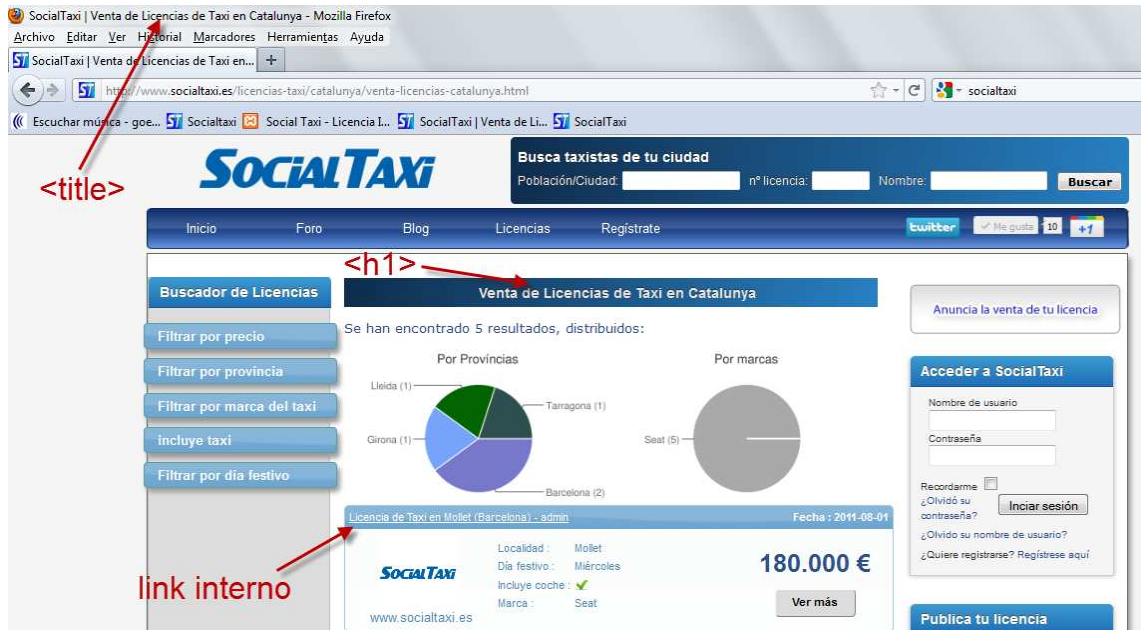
SocialTaxi | Venta de Licencias de Taxi en Catalunya - Mozilla Firefox
Archivo Editar Ver Historial Marcadores Herramientas Ayuda
SocialTaxi | Venta de Licencias de Taxi en... +
http://www.socialtaxi.es/licencias-taxi/catalunya/venta-licencias-catalunya.html
socialtaxi
Escuchar música - goe... Socialtaxi Social Taxi - Licencia I... SocialTaxi | Venta de Li... SocialTaxi

<title>

SOCIALTAXI

Busca taxistas de tu ciudad
Población/Ciudad: nº licencia: Nombre: Buscar

Inicio Foro Blog Licencias Regístrate
twitter Me gusta 10 +1

<h1>

Buscador de Licencias
Filtrar por precio
Filtrar por provincia
Filtrar por marca del taxi
incluye taxi
Filtrar por dia festivo

Venta de Licencias de Taxi en Catalunya
Se han encontrado 5 resultados, distribuidos:

Por Provincias
Lleida (1)
Tarragona (1)
Girona (1)
Barcelona (2)

Por marcas
Seat (5)

Licencia de Taxi en Mollet (Barcelona) - admin
Fecha : 2011-08-01

SOCIALTAXI
Localidad : Mollet
Día festivo : Miércoles
Incluye coche :
Marca : Seat
180.000 €
Ver más
www.socialtaxi.es

link interno

Anuncia la venta de tu licencia

Acceder a SocialTaxi
Nombre de usuario
Contraseña
Recordarme
¿Olvidó su contraseña?
Inciar sesión
¿Olvido su nombre de usuario?
¿Quiere registrarse? Regístrese aquí

Publica tu licencia